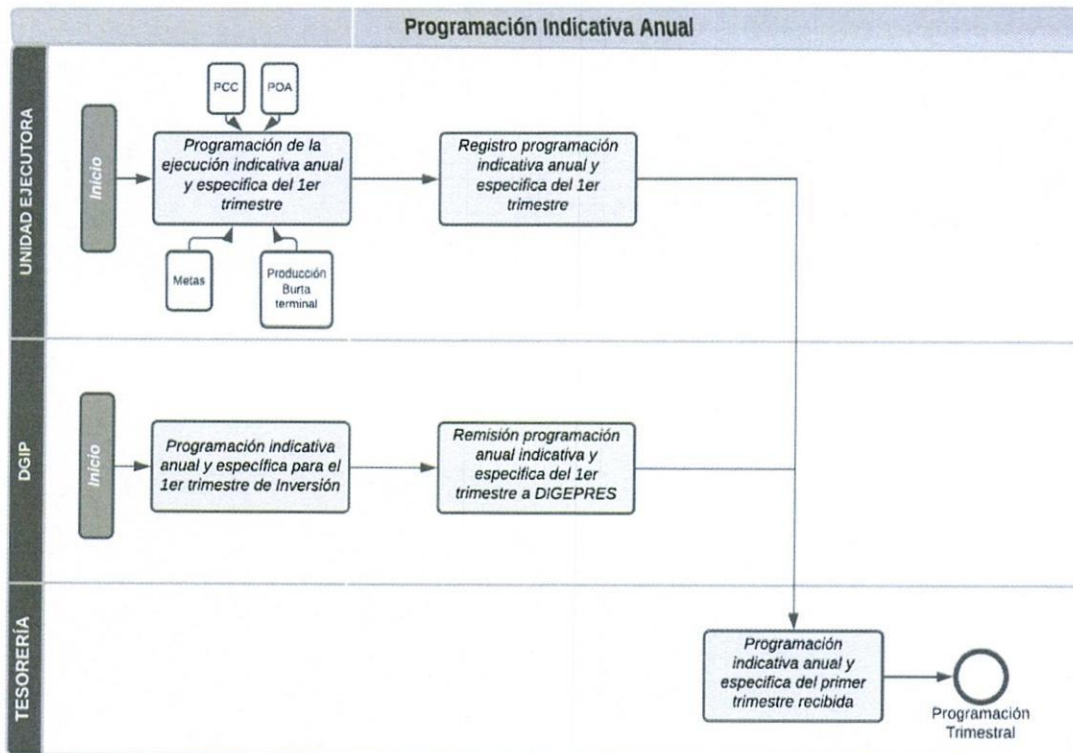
Programación Indicativa Anual

UNIDAD EJECUTORA

Inicio

PCC

POA

Programación de la ejecución indicativa anual y especifica del 1er trimestre

Metas

Producción Burta terminal

Registro programación indicativa anual y especifica del 1er trimestre

DGIP

Inicio

Programación indicativa anual y específica para el 1er trimestre de Inversión

Remisión programación anual indicativa y especifica del 1er trimestre a DIGEPRES

TESORERÍA

Programación indicativa anual y especifica del primer trimestre recibida

Programación Trimestral